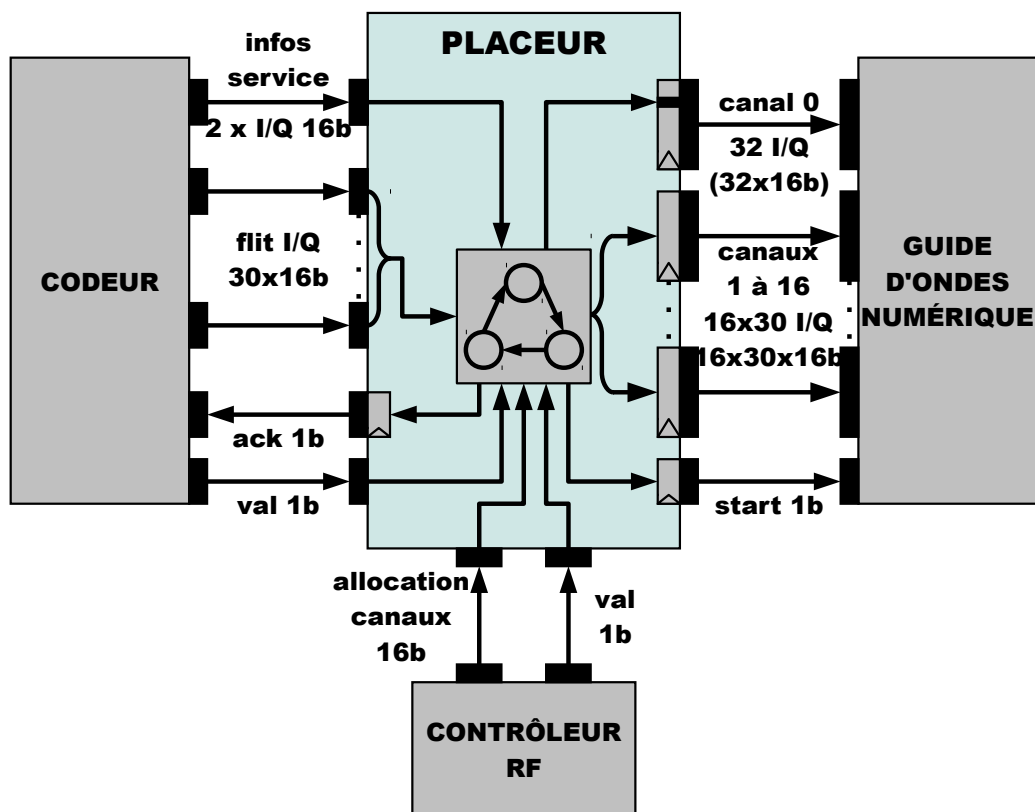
infos service
2 x I/Q 16b

PLACEUR

canal 0
32 I/Q
(32x16b)

CODEUR

flit I/Q
30x16b

canaux
1 à 16
16x30 I/Q
16x30x16b

GUIDE
D'ONDES
NUMÉRIQUE

ack 1b

val 1b

start 1b

allocation
canaux
16b

val
1b

CONTRÔLEUR
RF